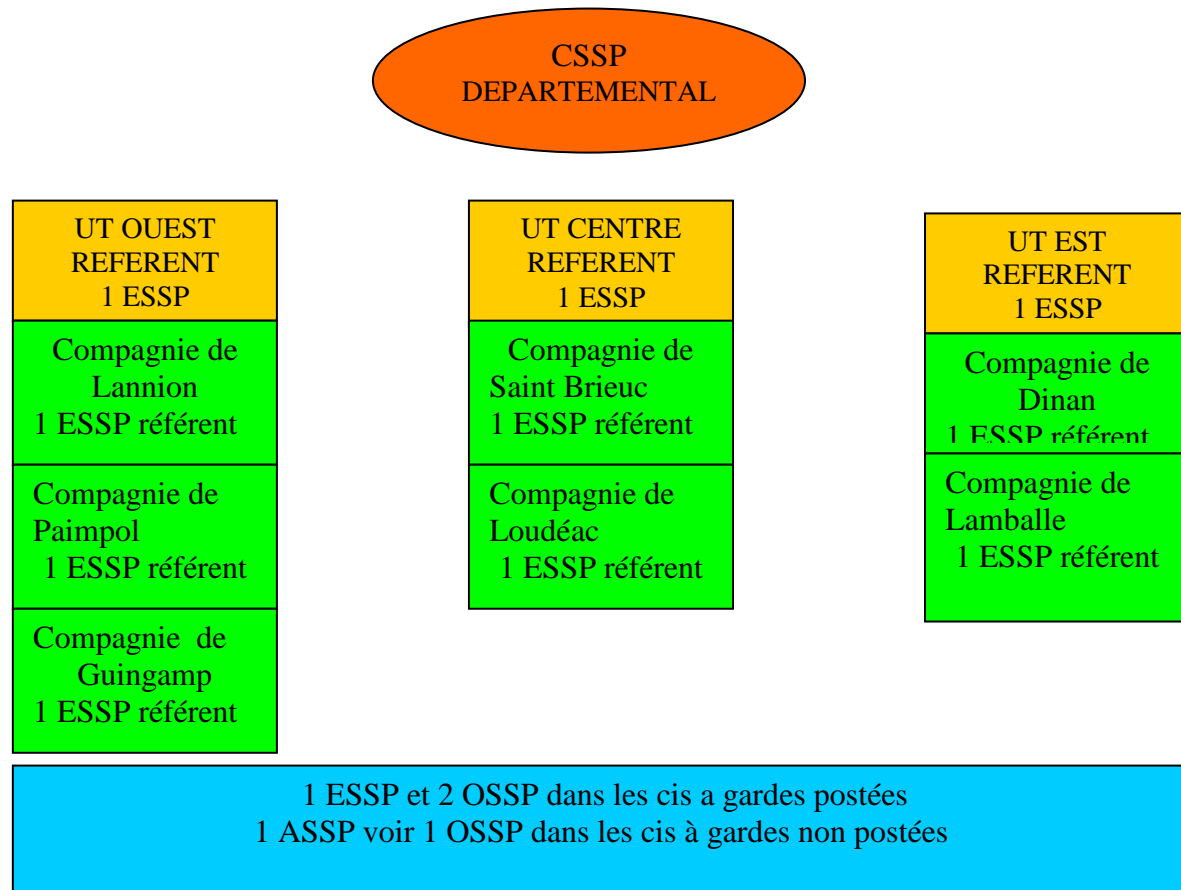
CSSP
DEPARTEMENTAL

UT OUEST
REFERENT
1 ESSP

Compagnie de Lannion
1 ESSP référent

Compagnie de Paimpol
1 ESSP référent

Compagnie de Guingamp
1 ESSP référent

UT CENTRE
REFERENT
1 ESSP

Compagnie de Saint Brieuc
1 ESSP référent

Compagnie de Loudéac
1 ESSP référent

UT EST
REFERENT
1 ESSP

Compagnie de Dinan
1 ESSP référent

Compagnie de Lamballe
1 ESSP référent

1 ESSP et 2 OSSP dans les cis a gardes postées
1 ASSP voir 1 OSSP dans les cis à gardes non postées